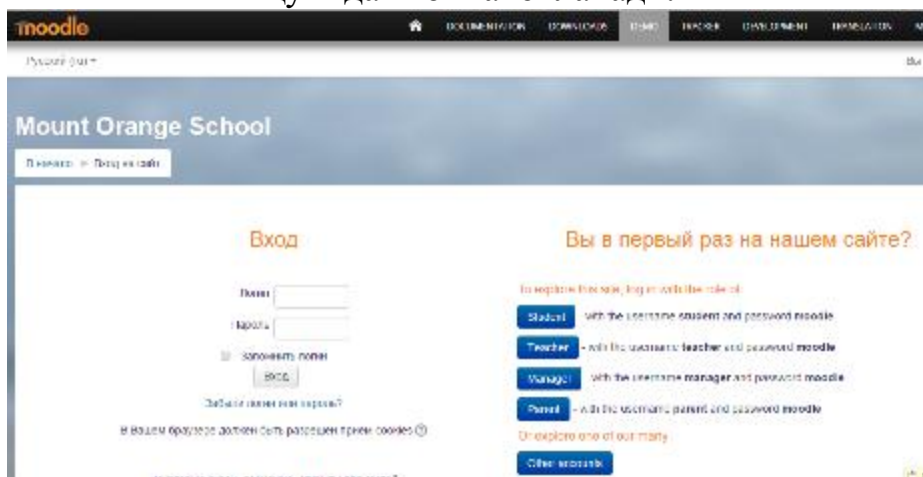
moodle

DOCUMENTATION DOWNLOADS DEMO TRACKER DEVELOPMENT TRANSLATION

Русский (ru) ▾

Вы

Mount Orange School

В начало ► Вход на сайт

Вход

Логин

Пароль

Запомнить логин

Вход

Забыли логин или пароль?

В Вашем браузере должен быть разрешен прием cookies ⓘ

Вы в первый раз на нашем сайте?

To explore this site, log in with the role of:

Student with the username student and password moodle

Teacher - with the username teacher and password moodle

Manager with the username manager and password moodle

Parent - with the username parent and password moodle

Or explore one of our many

Other accounts